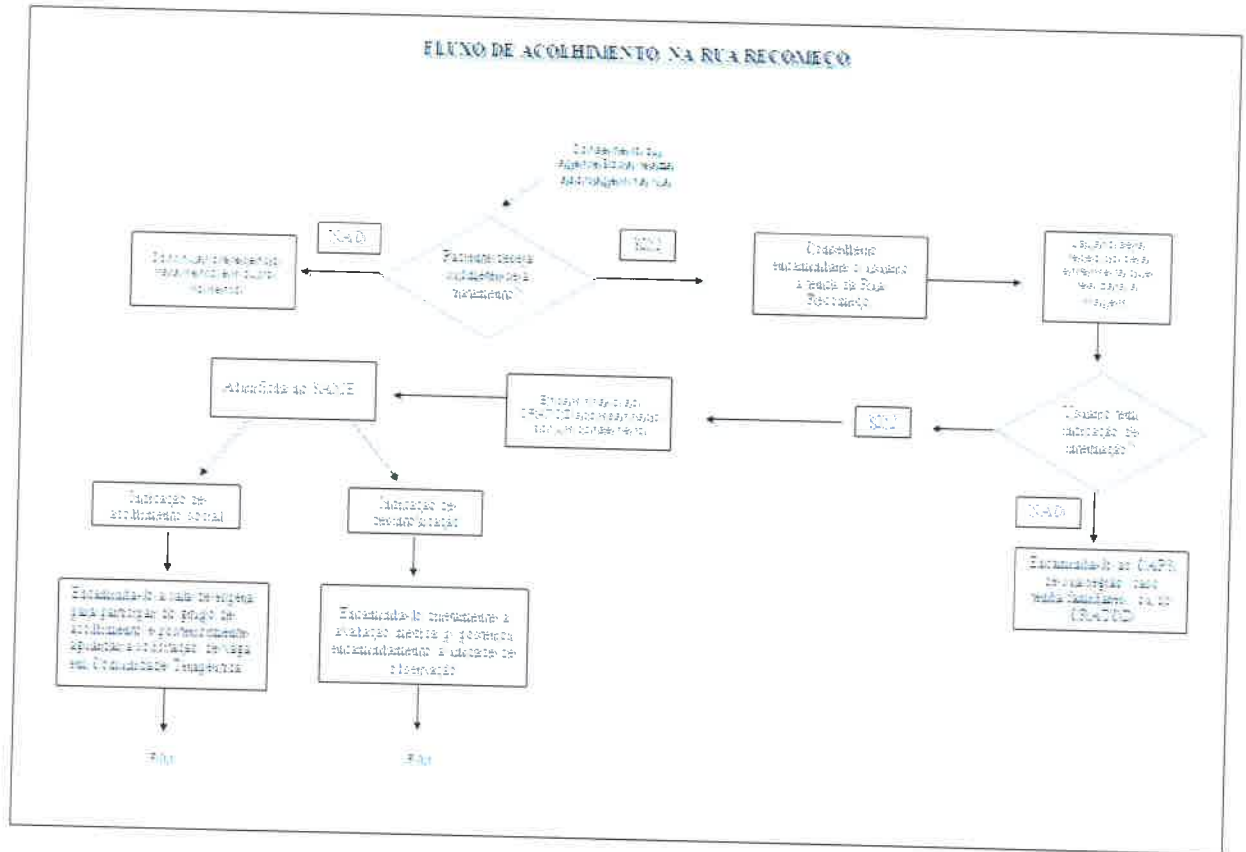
FLUXO DE ACOLHIMENTO NA RUA RECOMEÇO

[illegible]

NÃO

SIM

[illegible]

Paciente deseja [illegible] tratamento?

Acolhimento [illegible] à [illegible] Rua Recomeço

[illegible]

Atendimento no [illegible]

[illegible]

SIM

Usuário tem indicação de internação?

NÃO

Encaminhado ao CAPS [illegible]

Indicação de acolhimento social

Indicação de desintoxicação

Encaminhado à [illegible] para participar do grupo de acolhimento e posteriormente aguardar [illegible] de vaga em Comunidade Terapêutica

Encaminhado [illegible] avaliação médica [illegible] à unidade de internação

Fim

Fim